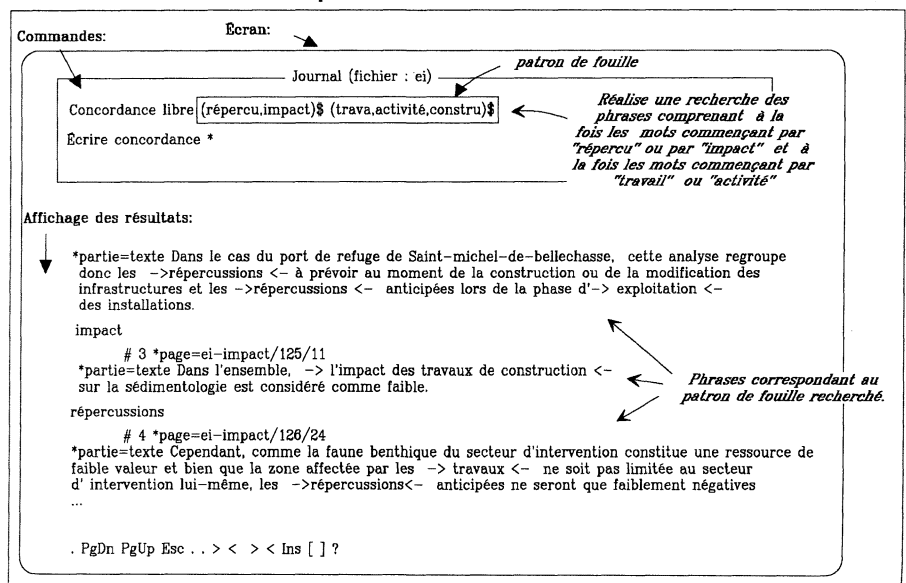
Commandes:

Écran:

Journal (fichier : ei)

patron de fouille

Concordance libre (répercu,impact)$ (trava,activité,constru)$

Réalise une recherche des phrases comprenant à la fois les mots commençant par "répercu" ou par "impact" et à la fois les mots commençant par "travail" ou "activité"

Écrire concordance *

Affichage des résultats:

*partie=texte Dans le cas du port de refuge de Saint-michel-de-bellechasse, cette analyse regroupe donc les ->répercussions <- à prévoir au moment de la construction ou de la modification des infrastructures et les ->répercussions <- anticipées lors de la phase d'-> exploitation <- des installations.

impact

# 3 *page=ei-impact/125/11
*partie=texte Dans l'ensemble, -> l'impact des travaux de construction <- sur la sédimentologie est considéré comme faible.

Phrases correspondant au patron de fouille recherché.

répercussions

# 4 *page=ei-impact/126/24
*partie=texte Cependant, comme la faune benthique du secteur d'intervention constitue une ressource de faible valeur et bien que la zone affectée par les -> travaux <- ne soit pas limitée au secteur d' intervention lui-même, les ->répercussions<- anticipées ne seront que faiblement négatives
...

. PgDn PgUp Esc . . > < > < Ins [ ] ?